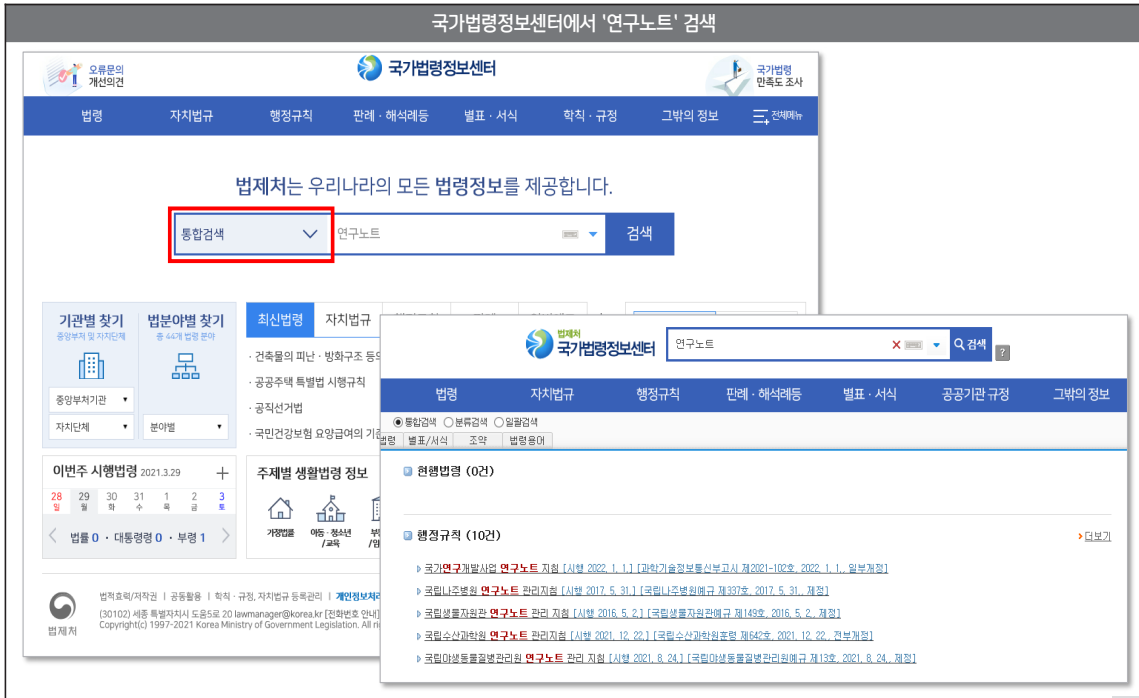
국가법령정보센터에서 '연구노트' 검색

오류문의 개선의견

국가법령정보센터

국가법령 만족도 조사

법령 | 자치법규 | 행정규칙 | 판례 · 해석례등 | 별표 · 서식 | 학칙 · 규정 | 그밖의 정보 | 전체메뉴

법제처는 우리나라의 모든 법령정보를 제공합니다.

통합검색 | 연구노트 | 검색

기관별 찾기
중앙부처 및 자치단체

법분야별 찾기
총 44개 법령 분야

중앙부처기관

자치단체

분야별

최신법령 | 자치법규

· 건축물의 피난 · 방화구조 등의
· 공공주택 특별법 시행규칙
· 공직선거법
· 국민건강보험 요양급여의 기준

이번주 시행법령 2021.3.29

| 28 | 29 | 30 | 31 | 1 | 2 | 3 |
|---|---|---|---|---|---|---|
| 일 | 월 | 화 | 수 | 목 | 금 | 토 |

법률 0 · 대통령령 0 · 부령 1

주제별 생활법령 정보

가정법률 | 아동 · 청소년 /교육

법적효력/저작권 | 공동활용 | 학칙 · 규정, 자치법규 등록관리 | 개인정보처리
(30102) 세종 특별자치시 도움5로 20 lawmanager@korea.kr [전화번호 안내]
Copyright(c) 1997-2021 Korea Ministry of Government Legislation. All ri

법제처

법제처 국가법령정보센터

연구노트 | 검색

법령 | 자치법규 | 행정규칙 | 판례 · 해석례등 | 별표 · 서식 | 공공기관 규정 | 그밖의 정보

통합검색 분류검색 일괄검색

법령 | 별표/서식 | 조약 | 법령용어

현행법령 (0건)

행정규칙 (10건)

더보기

국가연구개발사업 연구노트 지침 [시행 2022. 1. 1.] [과학기술정보통신부고시 제2021-102호, 2022. 1. 1., 일부개정]

국립나주병원 연구노트 관리지침 [시행 2017. 5. 31.] [국립나주병원예규 제337호, 2017. 5. 31., 제정]

국립생물자원관 연구노트 관리 지침 [시행 2016. 5. 2.] [국립생물자원관예규 제149호, 2016. 5. 2., 제정]

국립수산과학원 연구노트 관리지침 [시행 2021. 12. 22.] [국립수산과학원훈령 제642호, 2021. 12. 22., 전부개정]

국립야생동물질병관리원 연구노트 관리 지침 [시행 2021. 8. 24.] [국립야생동물질병관리원예규 제13호, 2021. 8. 24., 제정]